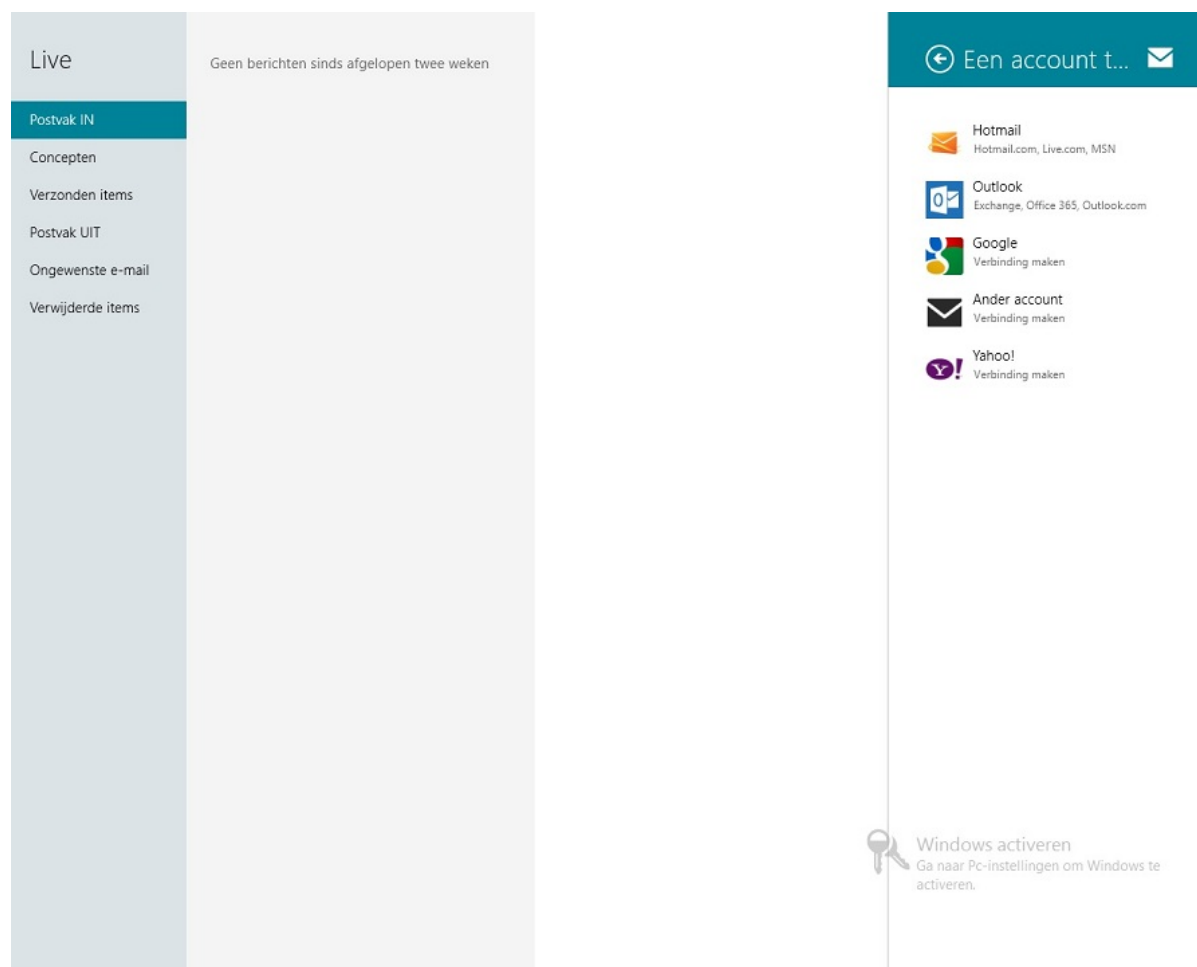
Live

Postvak IN

Concepten

Verzonden items

Postvak UIT

Ongewenste e-mail

Verwijderde items

Geen berichten sinds afgelopen twee weken

Een account t...

Hotmail
Hotmail.com, Live.com, MSN

Outlook
Exchange, Office 365, Outlook.com

Google
Verbinding maken

Ander account
Verbinding maken

Yahoo!
Verbinding maken

Windows activeren
Ga naar Pc-instellingen om Windows te activeren.